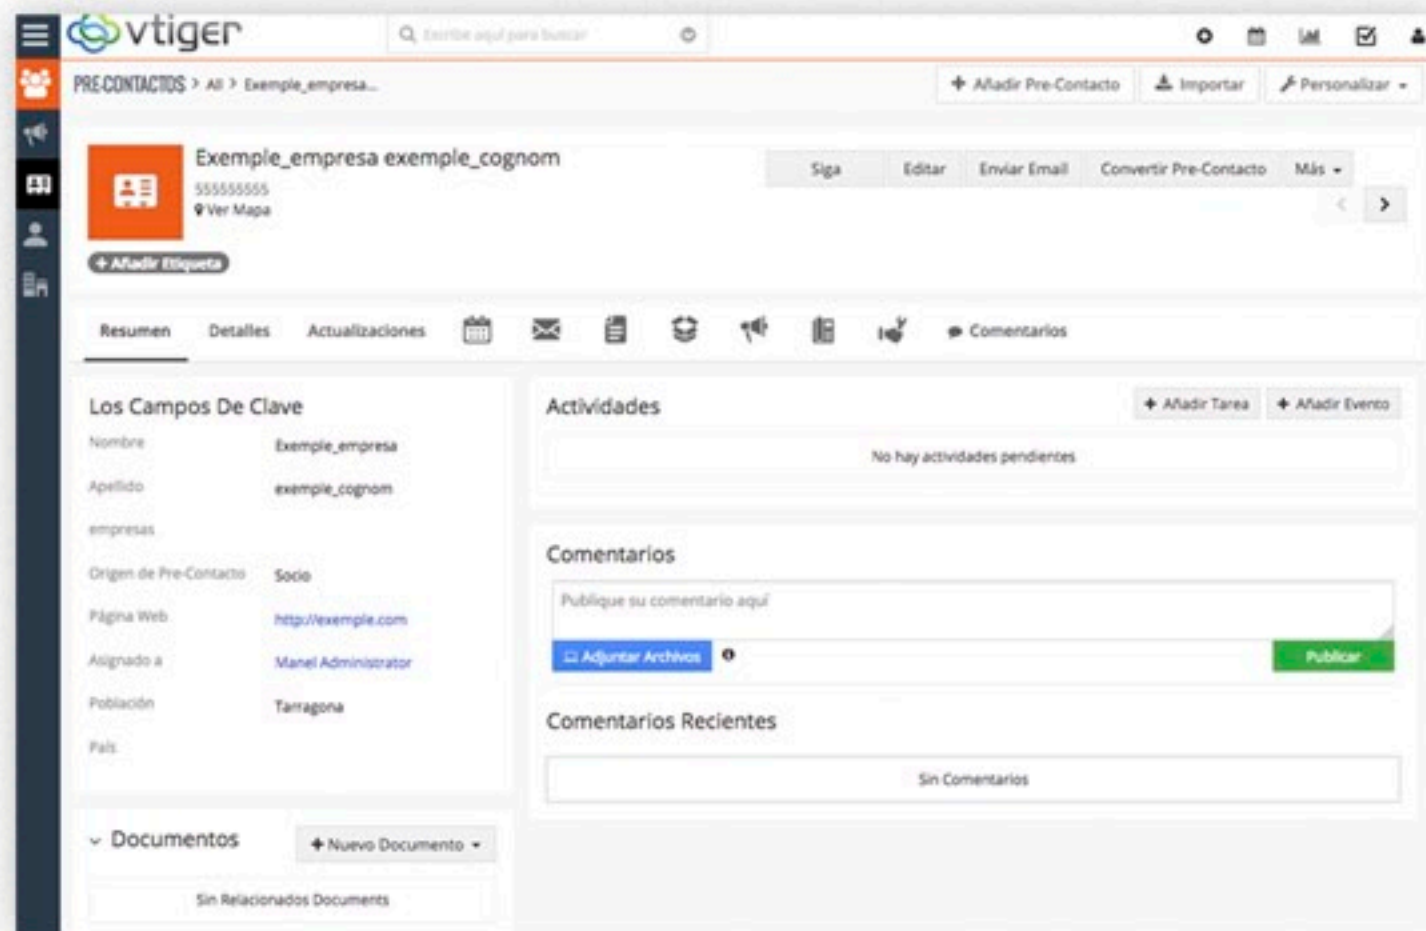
vtiger

Escribe aquí para buscar

PRE-CONTACTOS > All > Exemple_empresa...

+ Añadir Pre-Contacto
Importar
Personalizar

Exemple_empresa exemple_cognom
555555555
Ver Mapa

Siga
Editar
Enviar Email
Convertir Pre-Contacto
Más

+ Añadir Etiqueta

Resumen
Detalles
Actualizaciones
Comentarios

Los Campos De Clave

| | |
|---|---|
| Nombre | Exemple_empresa |
| Apellido | exemple_cognom |
| empresas | |
| Origen de Pre-Contacto | Socio |
| Página Web | http://exemple.com |
| Asignado a | Manel Administrator |
| Población | Tarragona |
| País | |

Documentos
+ Nuevo Documento
Sin Relacionados Documents

Actividades
+ Añadir Tarea
+ Añadir Evento
No hay actividades pendientes

Comentarios
Publique su comentario aquí
Adjuntar Archivos
Publicar

Comentarios Recientes
Sin Comentarios